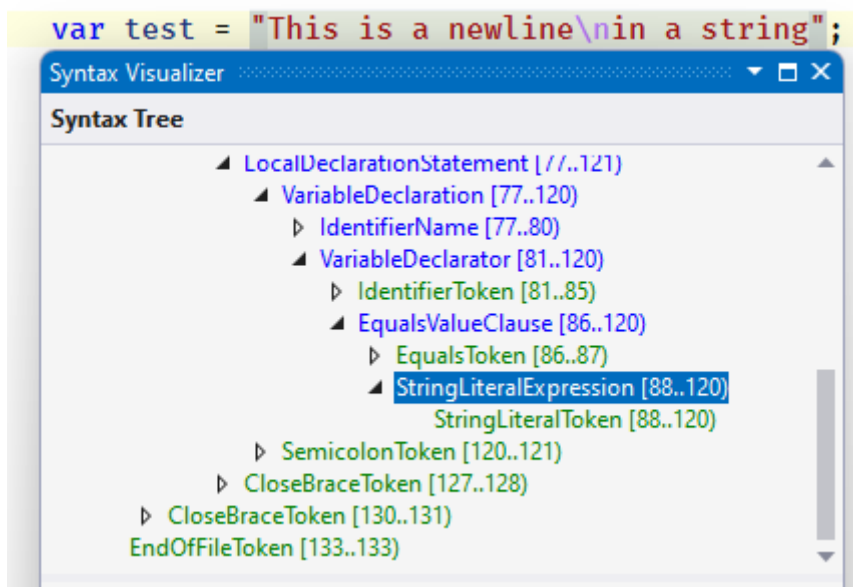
var test = "This is a newline\nin a string";

Syntax Visualizer

Syntax Tree

LocalDeclarationStatement [77..121)
VariableDeclaration [77..120)
IdentifierName [77..80)
VariableDeclarator [81..120)
IdentifierToken [81..85)
EqualsValueClause [86..120)
EqualsToken [86..87)
StringLiteralExpression [88..120)
StringLiteralToken [88..120)
SemicolonToken [120..121)
CloseBraceToken [127..128)
CloseBraceToken [130..131)
EndOfFileToken [133..133)